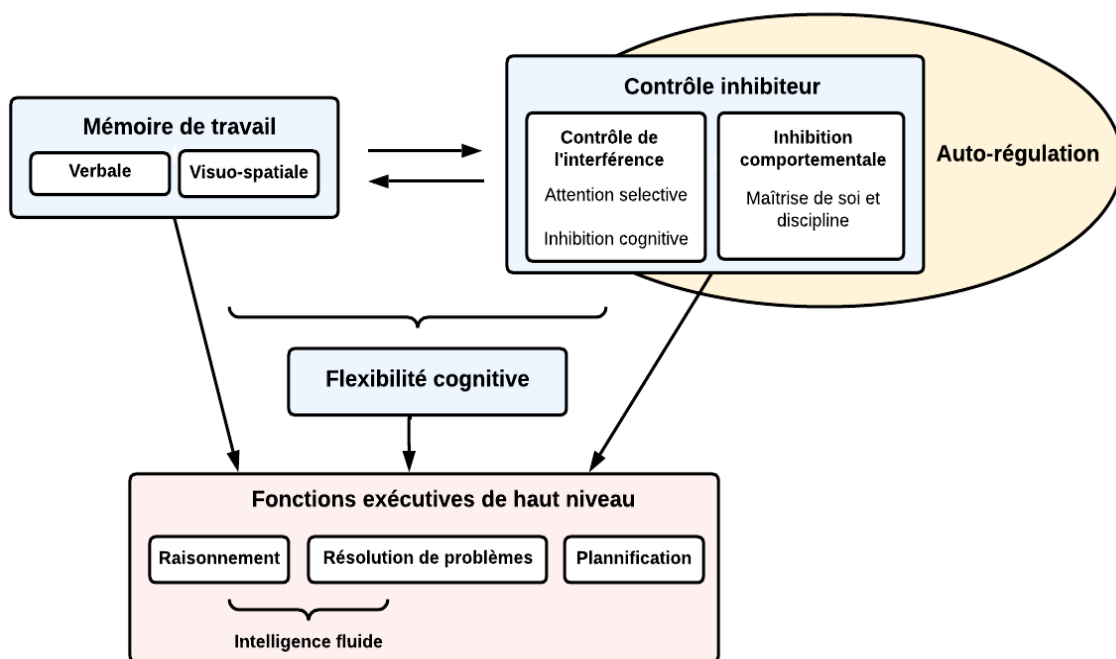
Mémoire de travail

Verbale

Visuo-spatiale

Contrôle inhibiteur

Contrôle de l'interférence

Attention selective

Inhibition cognitive

Inhibition comportementale

Maîtrise de soi et discipline

Auto-régulation

Flexibilité cognitive

Fonctions exécutives de haut niveau

Raisonnement

Résolution de problèmes

Plannification

Intelligence fluide